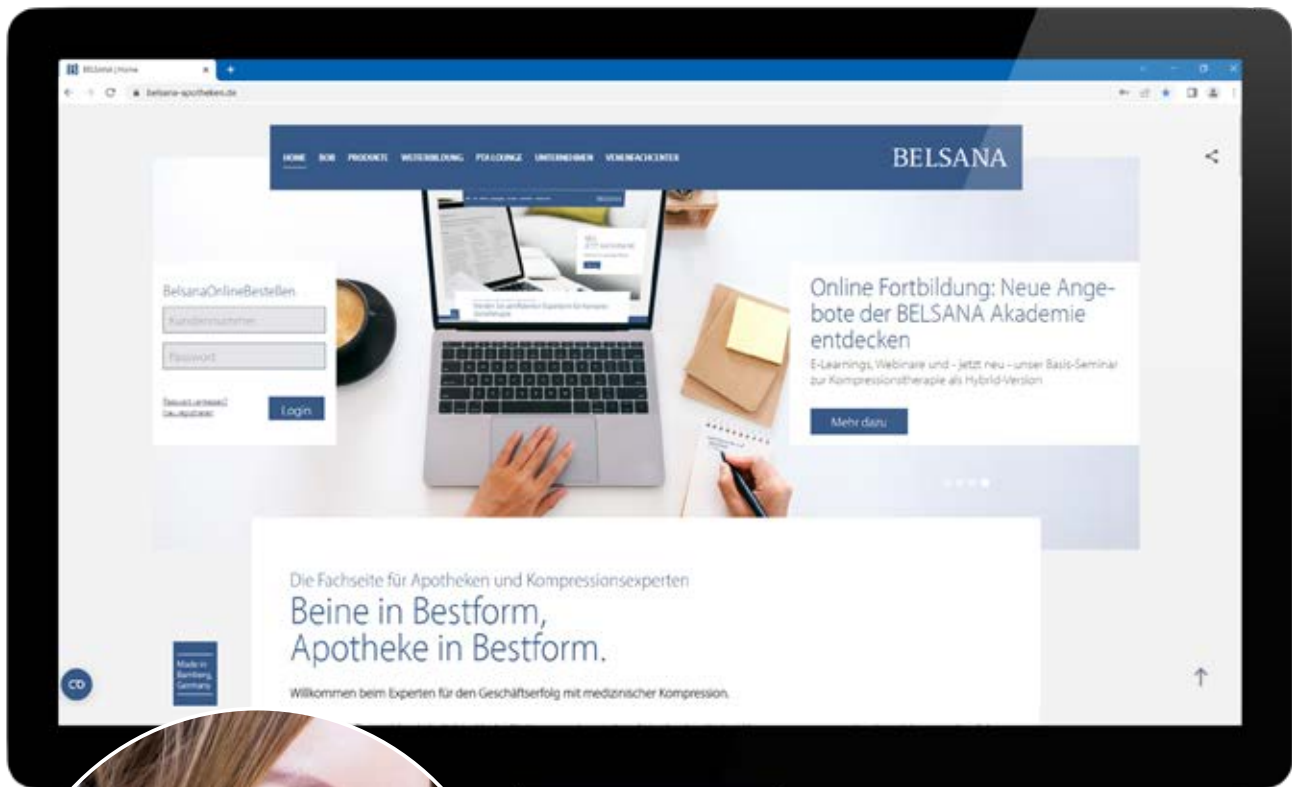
BELSANA | Home

belsana-apotheken.de

HOME BOB PRODUKTE WEITERBILDUNG PTA LOUNGE UNTERNEHMEN VENENFACHCENTER

BELSANA

BelsanaOnlineBestellen

Kundennummer

Passwort

Passwort vergessen?
Neu registrieren

Login

Online Fortbildung: Neue Angebote der BELSANA Akademie entdecken

E-Learnings, Webinare und – jetzt neu – unser Basis-Seminar zur Kompressionstherapie als Hybrid-Version

Mehr dazu

Die Fachseite für Apotheken und Kompressionsexperten

Beine in Bestform,
Apotheke in Bestform.

Willkommen beim Experten für den Geschäftserfolg mit medizinischer Kompression.

Made in Bamberg, Germany

CD